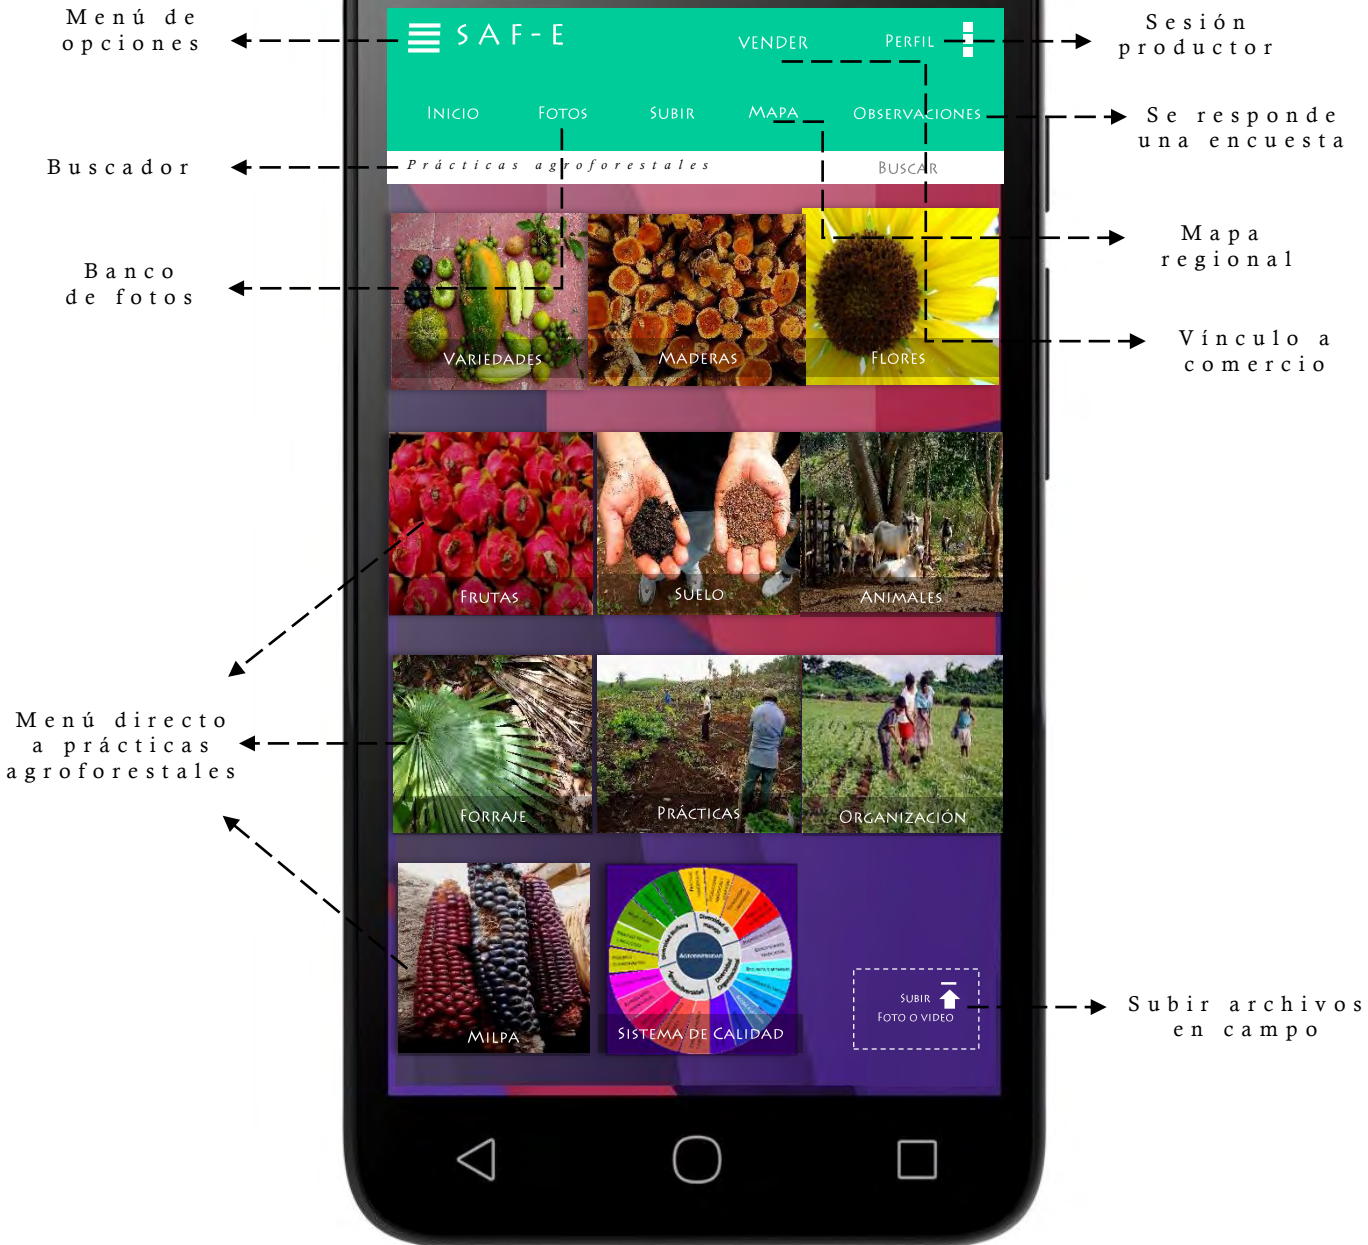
Menú de opciones

SAF-E

VENDER

PERFIL

Sesión productor

INICIO

FOTOS

SUBIR

MAPA

OBSERVACIONES

Se responde una encuesta

Buscador

Prácticas agroforestales

BUSCAR

Mapa regional

Banco de fotos

VARIEDADES

MADERAS

FLORES

Vínculo a comercio

FRUTAS

SUELO

ANIMALES

Menú directo a prácticas agroforestales

FORRAJE

PRÁCTICAS

ORGANIZACIÓN

MILPA

SISTEMA DE CALIDAD

SUBIR
FOTO O VIDEO

Subir archivos en campo